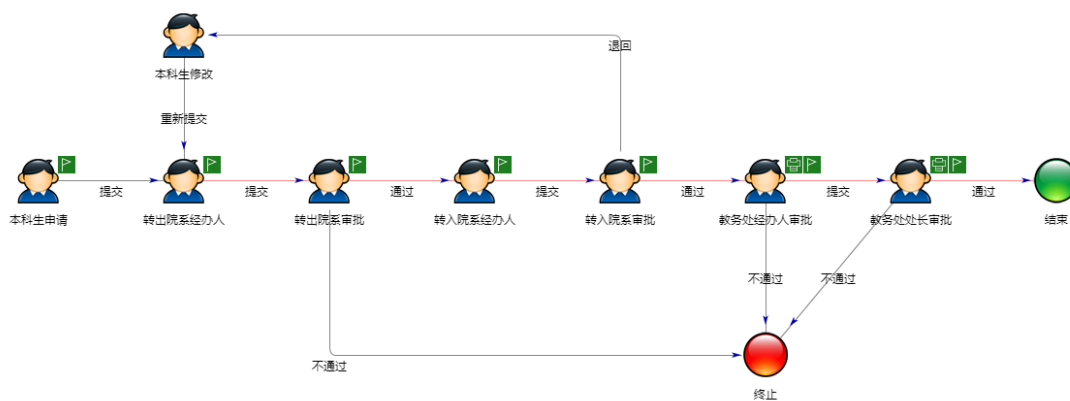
本科生修改

退回

重新提交

本科生申请

提交

转出院系经办人

提交

转出院系审批

通过

转入院系经办人

提交

转入院系审批

通过

教务处经办人审批

提交

教务处处长审批

通过

结束

不通过

不通过

不通过

终止